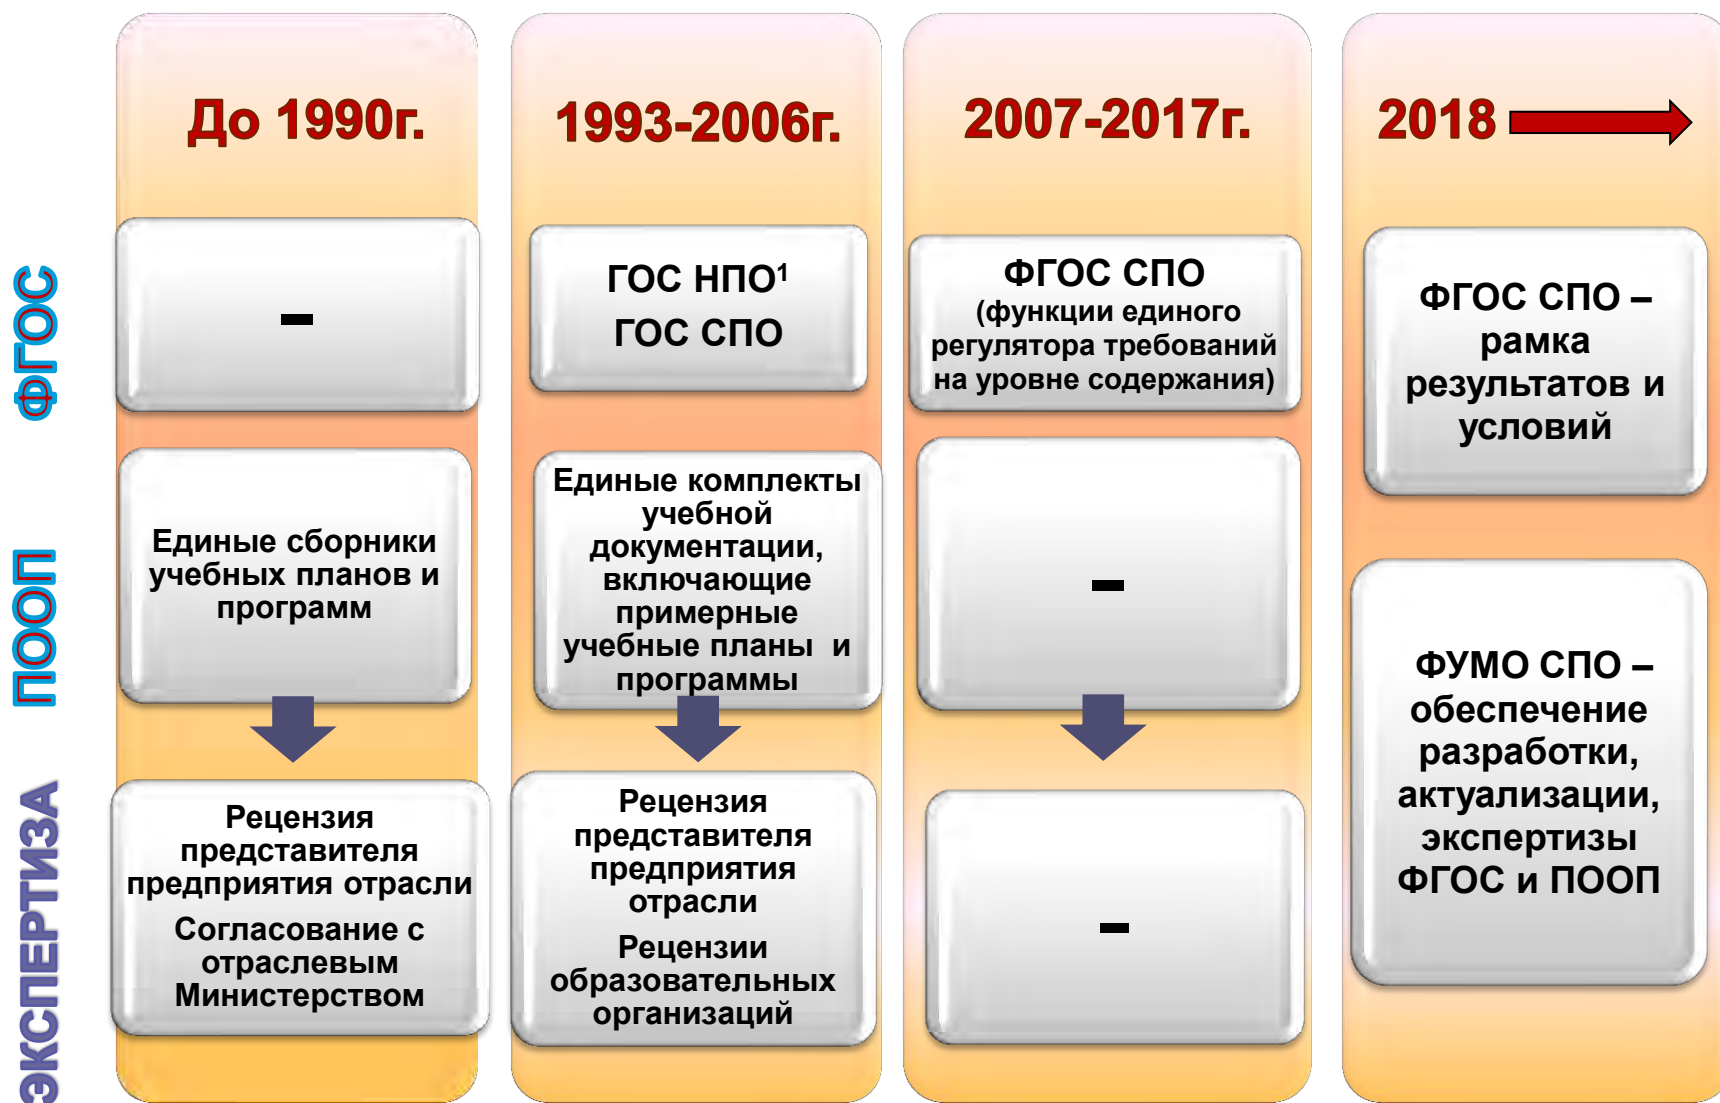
ФГОС

ПООП

ЭКСПЕРТИЗА

До 1990г.

-

Единые сборники учебных планов и программ

Рецензия представителя предприятия отрасли

Согласование с отраслевым Министерством

1993-2006г.

ГОС НПО$^1$

ГОС СПО

Единые комплекты учебной документации, включающие примерные учебные планы и программы

Рецензия представителя предприятия отрасли

Рецензии образовательных организаций

2007-2017г.

ФГОС СПО (функции единого регулятора требований на уровне содержания)

-

-

2018

ФГОС СПО – рамка результатов и условий

ФУМО СПО – обеспечение разработки, актуализации, экспертизы ФГОС и ПООП